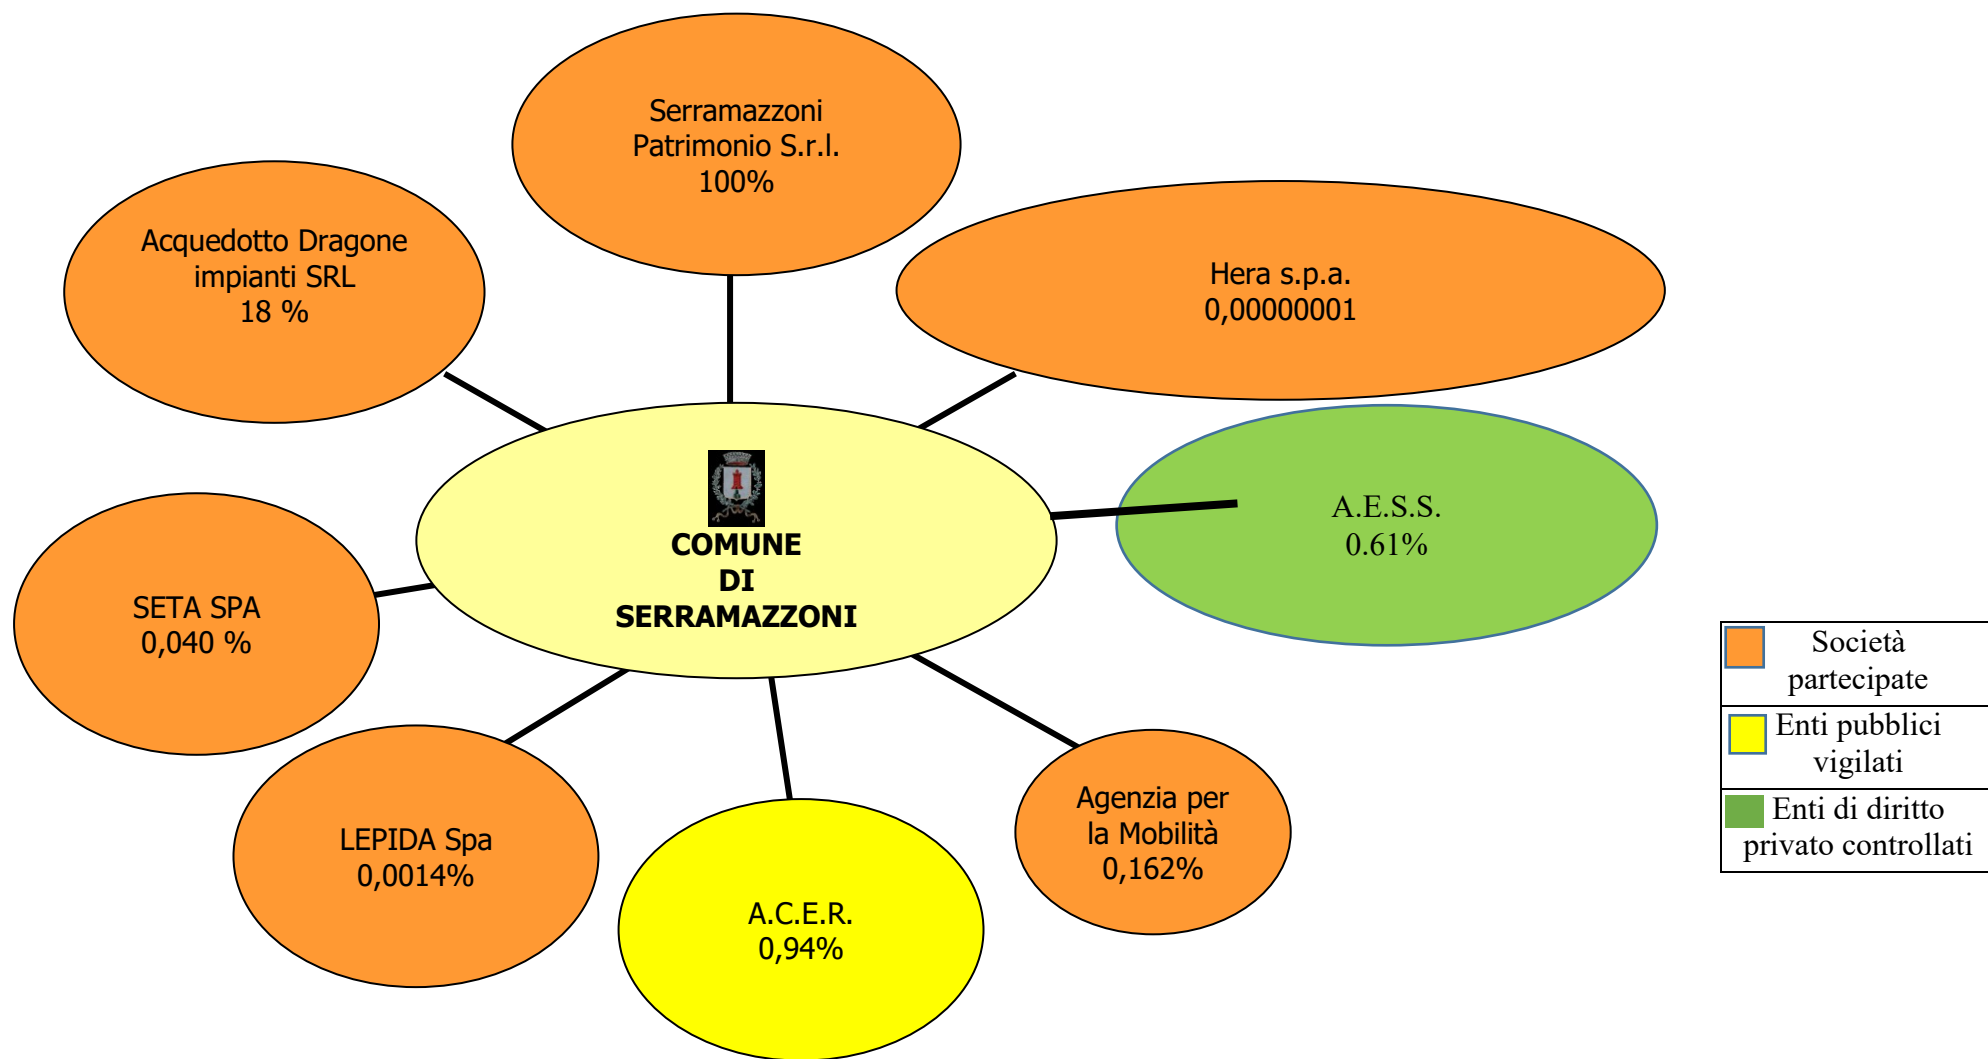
Serramazzoni
Patrimonio S.r.l.
100%

Acquedotto Dragone
impianti SRL
18 %

Hera s.p.a.
0,00000001

COMUNE
DI
SERRAMAZZONI

A.E.S.S.
0.61%

SETA SPA
0,040 %

LEPIDA Spa
0,0014%

A.C.E.R.
0,94%

Agenzia per
la Mobilità
0,162%

| Società partecipate |
|---|
| Enti pubblici vigilati |
| Enti di diritto privato controllati |